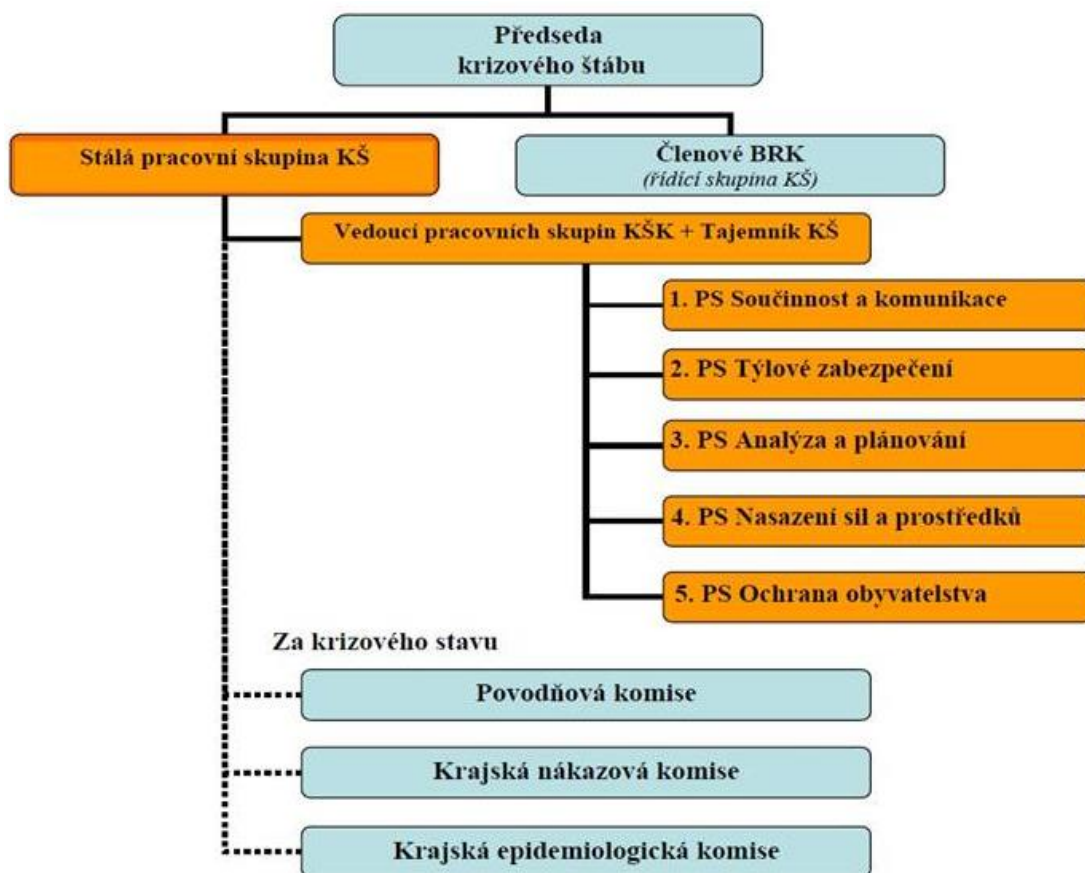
Předseda krizového štábu

Stálá pracovní skupina KŠ

Členové BRK
(řídící skupina KŠ)

Vedoucí pracovních skupin KŠK + Tajemník KŠ

1. PS Součinnost a komunikace

2. PS Týlové zabezpečení

3. PS Analýza a plánování

4. PS Nasazení sil a prostředků

5. PS Ochrana obyvatelstva

Za krizového stavu

Povodňová komise

Krajská nákazová komise

Krajská epidemiologická komise